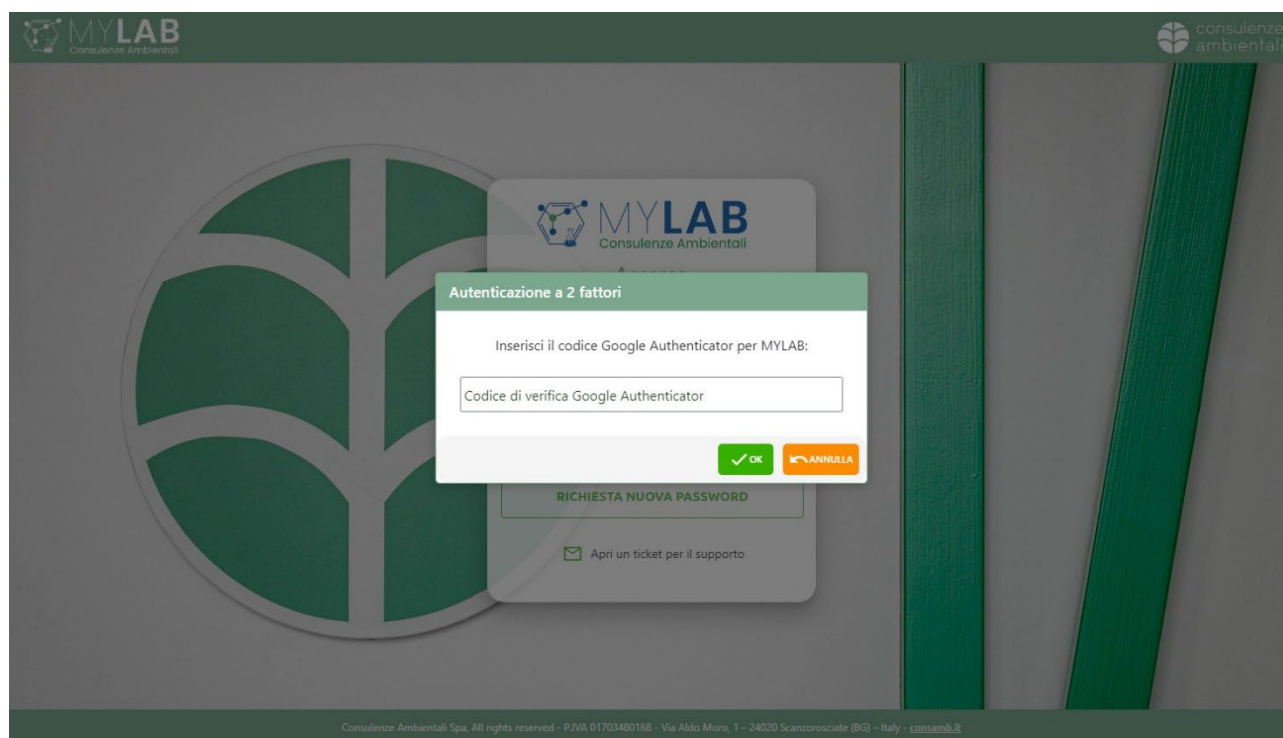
MYLAB
Consulenze Ambientali

consulenze ambientali

MYLAB
Consulenze Ambientali

Accesso

Autenticazione a 2 fattori

Inserisci il codice Google Authenticator per MYLAB:

Codice di verifica Google Authenticator

OK ANNULLA

RICHIESTA NUOVA PASSWORD

Apri un ticket per il supporto

Consulenze Ambientali Spa, All rights reserved - P.IVA 01703480168 - Via Aldo Moro, 1 – 24020 Scanzorosciate (BG) – Italy - consamb.it